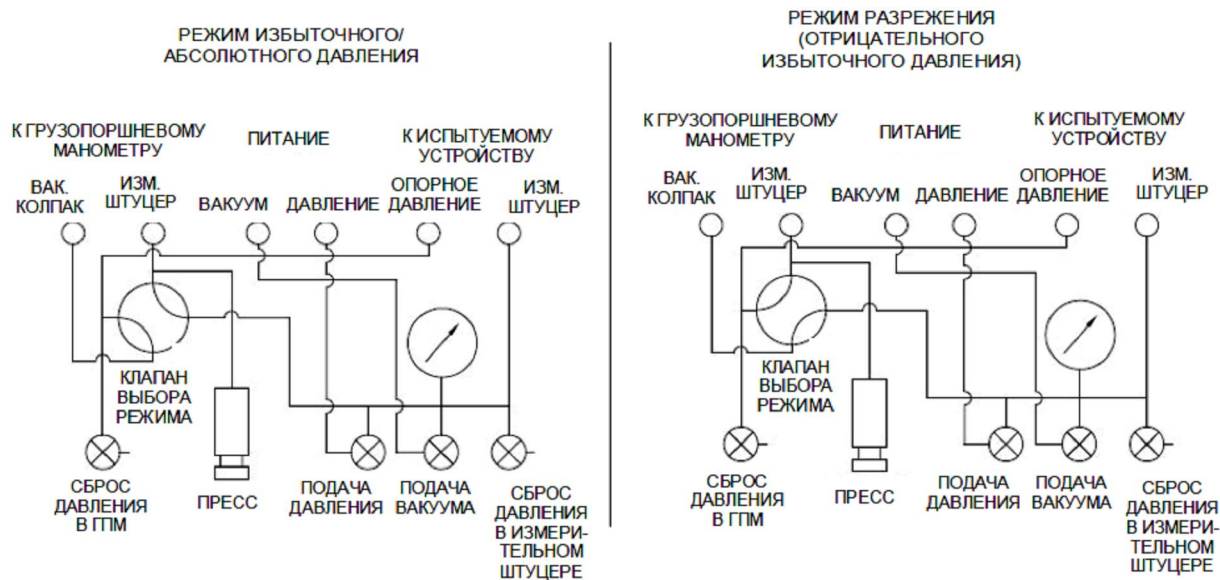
РЕЖИМ ИЗБЫТОЧНОГО/ АБСОЛЮТНОГО ДАВЛЕНИЯ

К ГРУЗОПОРШНЕВОМУ МАНОМЕТРУ

ПИТАНИЕ

К ИСПЫТУЕМОМУ УСТРОЙСТВУ

ВАК. КОЛПАК

ИЗМ. ШТУЦЕР

ВАКУУМ

ДАВЛЕНИЕ

ОПОРНОЕ ДАВЛЕНИЕ

ИЗМ. ШТУЦЕР

КЛАПАН ВЫБОРА РЕЖИМА

СБРОС ДАВЛЕНИЯ В ГПМ

ПРЕСС

ПОДАЧА ДАВЛЕНИЯ

ПОДАЧА ВАКУУМА

СБРОС ДАВЛЕНИЯ В ИЗМЕРИТЕЛЬНОМ ШТУЦЕРЕ

РЕЖИМ РАЗРЕЖЕНИЯ (ОТРИЦАТЕЛЬНОГО ИЗБЫТОЧНОГО ДАВЛЕНИЯ)

К ГРУЗОПОРШНЕВОМУ МАНОМЕТРУ

ПИТАНИЕ

К ИСПЫТУЕМОМУ УСТРОЙСТВУ

ВАК. КОЛПАК

ИЗМ. ШТУЦЕР

ВАКУУМ

ДАВЛЕНИЕ

ОПОРНОЕ ДАВЛЕНИЕ

ИЗМ. ШТУЦЕР

КЛАПАН ВЫБОРА РЕЖИМА

СБРОС ДАВЛЕНИЯ В ГПМ

ПРЕСС

ПОДАЧА ДАВЛЕНИЯ

ПОДАЧА ВАКУУМА

СБРОС ДАВЛЕНИЯ В ИЗМЕРИТЕЛЬНОМ ШТУЦЕРЕ